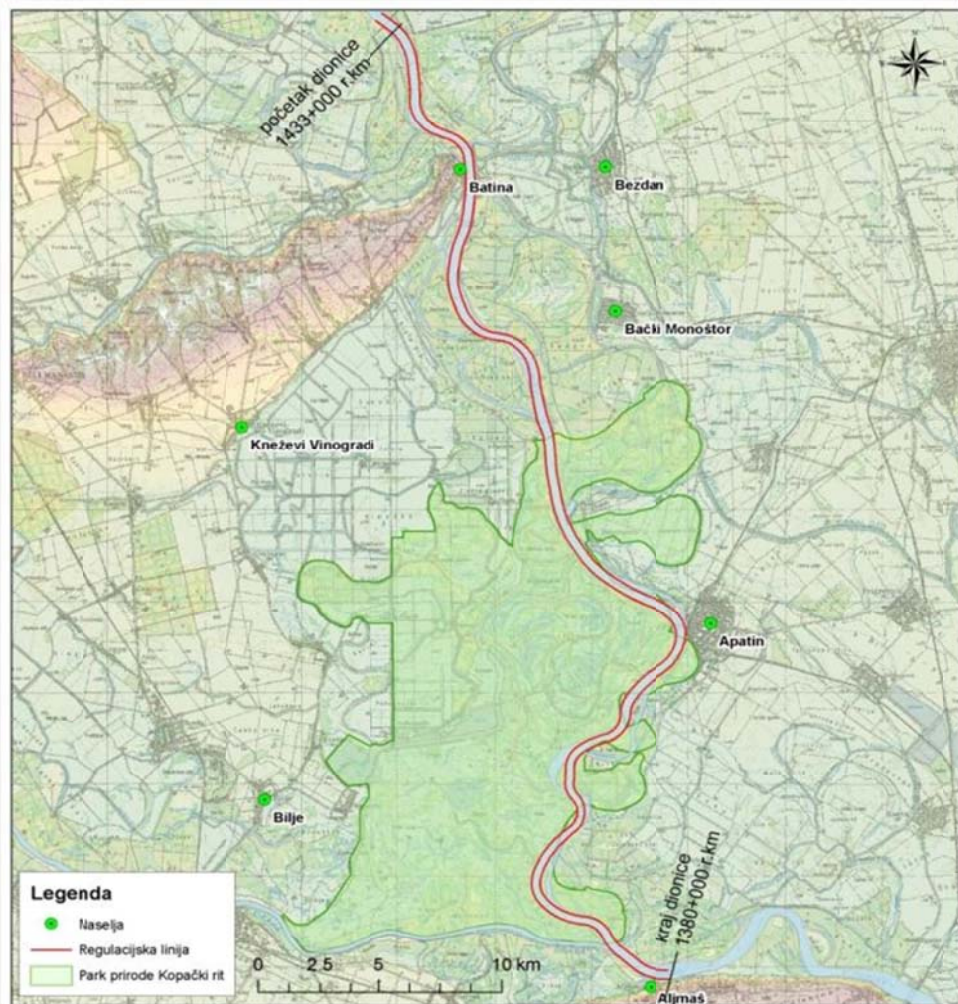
početak dionice
1433+000 r.km

Batina

Bezdan

Bački Monoštor

Kneževi Vinogradi

Apatin

Bilje

kraj dionice
1380+000 r.km

Aljmaš

Legenda
Naselja
Regulacijska linija
Park prirode Kopački rit

0 2.5 5 10 km